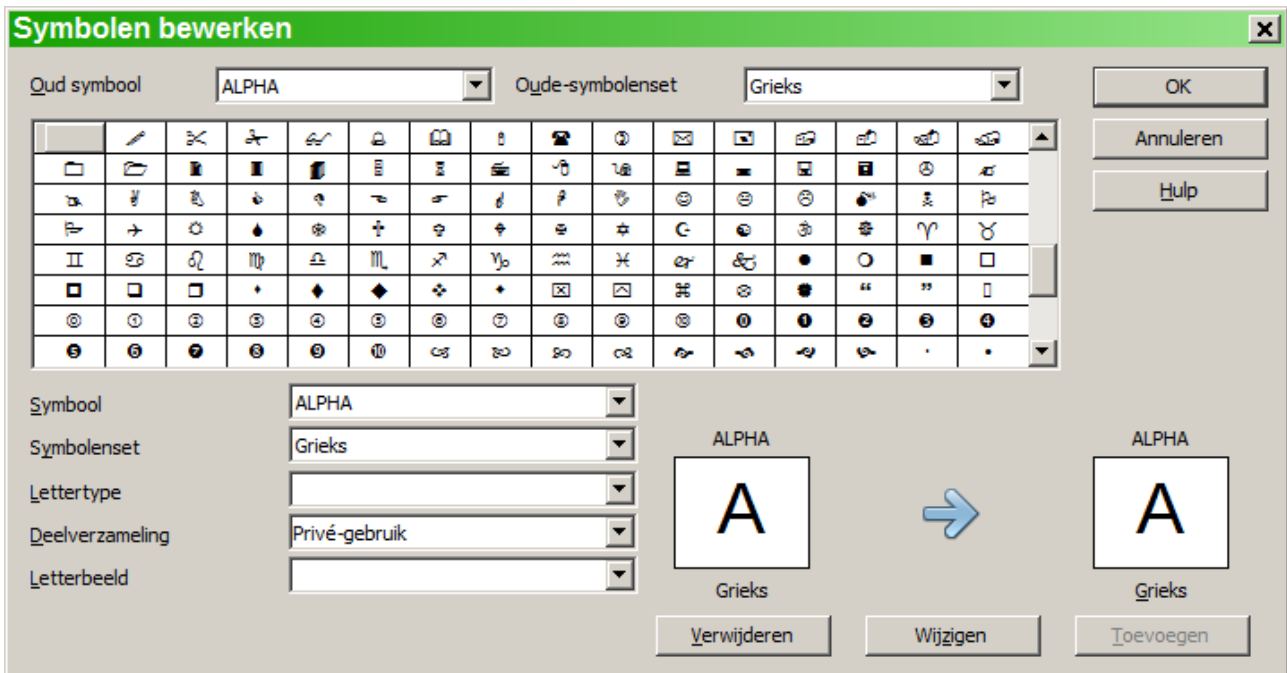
Symbolen bewerken

Oud symbool
ALPHA
Oude-symbolenset
Grieks

OK
Annuleren
Hulp

Symbool
ALPHA
Symbolenset
Grieks
Lettertype
Deelverzameling
Privé-gebruik
Letterbeeld

ALPHA
A
Grieks

ALPHA
A
Grieks

Verwijderen
Wijzigen
Toevoegen